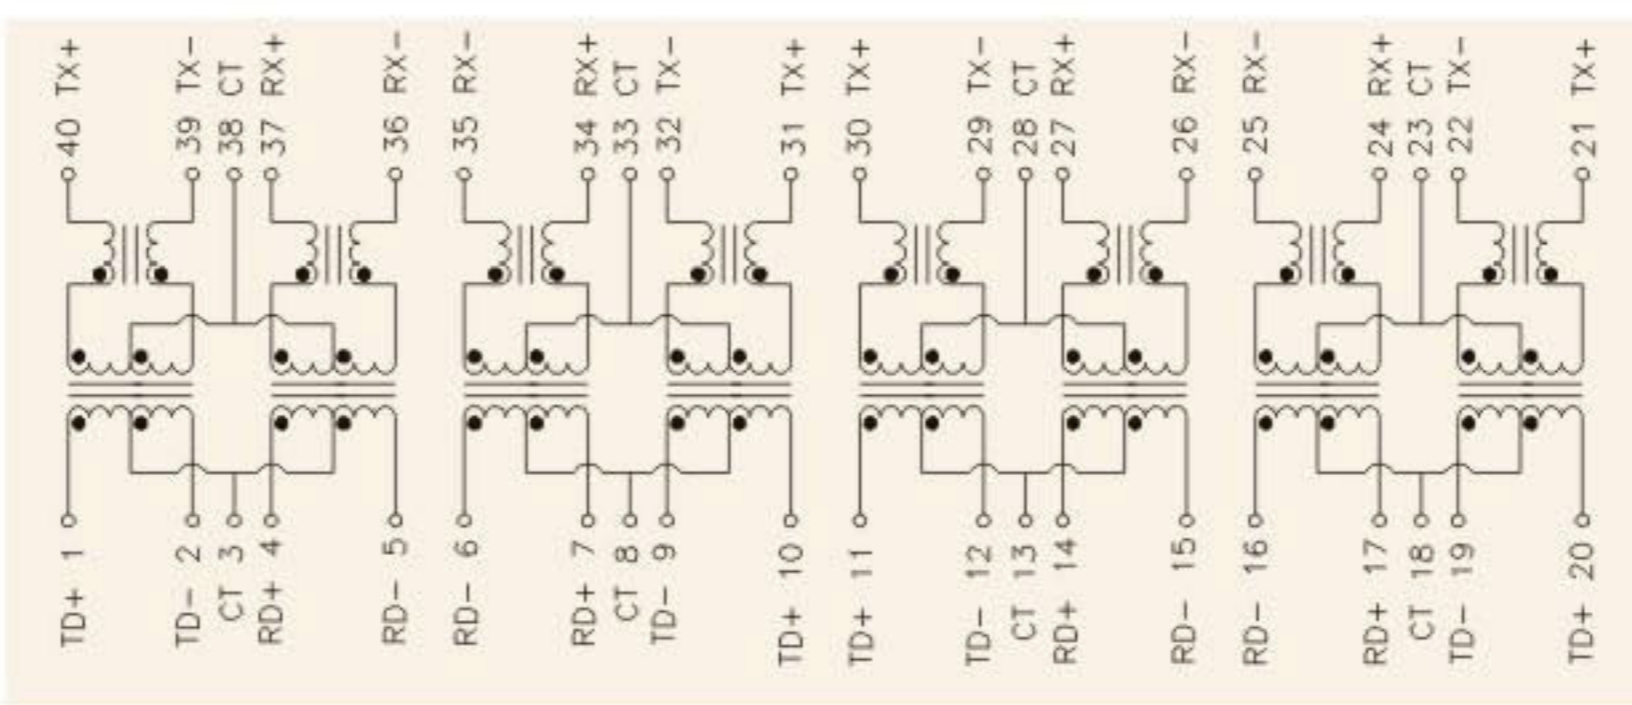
TX+ 40
TX− 39
CT 38
RX+ 37
RX− 36
RX− 35
RX+ 34
CT 33
TX− 32
TX+ 31
TX+ 30
TX− 29
CT 28
RX+ 27
RX− 26
RX− 25
RX+ 24
CT 23
TX− 22
TX+ 21

TD+ 1
TD− 2
CT 3
RD+ 4
RD− 5
RD− 6
RD+ 7
CT 8
TD− 9
TD+ 10
TD+ 11
TD− 12
CT 13
RD+ 14
RD− 15
RD− 16
RD+ 17
CT 18
TD− 19
TD+ 20